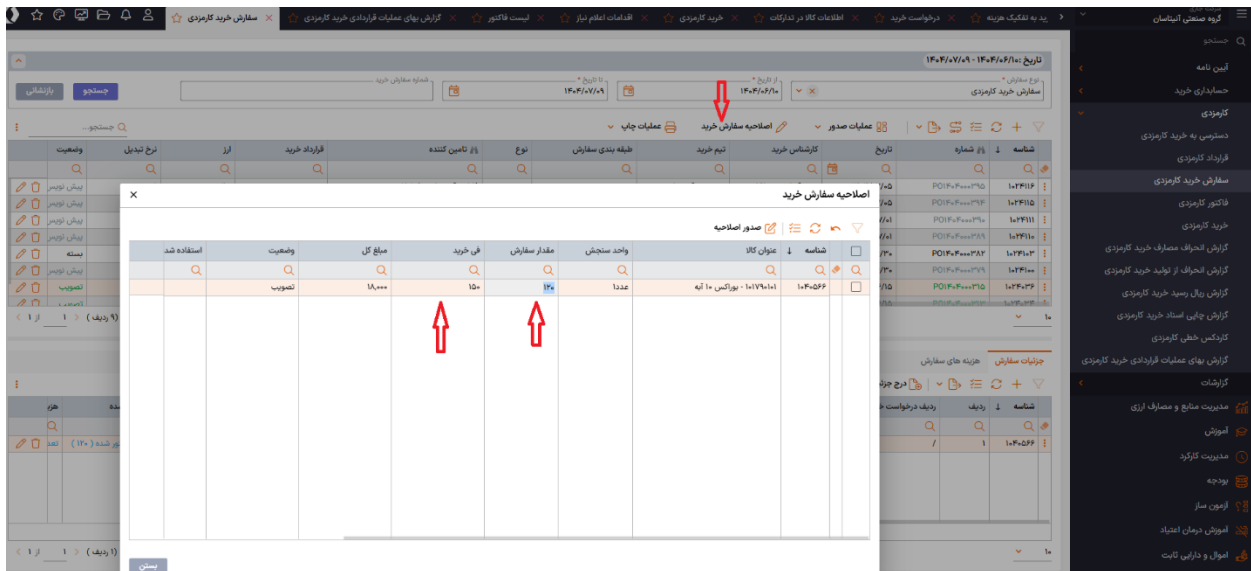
گروه صنعتی آلیناسان
جستجو
آیین نامه
حسابداری خرید
کارمزدی
دسترسی به خرید کارمزدی
قرارداد کارمزدی
سفارش خرید کارمزدی
فاکتور کارمزدی
خرید کارمزدی
گزارش انحراف مصارف خرید کارمزدی
گزارش انحراف از تولید خرید کارمزدی
گزارش ریال رسید خرید کارمزدی
گزارش چاپی اسناد خرید کارمزدی
کاردکس خطی کارمزدی
گزارش بهای عملیات قراردادی خرید کارمزدی
گزارشات
مدیریت منابع و مصارف ارزی
آموزش
مدیریت کارکرد
بودجه
آزمون ساز
آموزش درمان اعتیاد
اموال و دارایی ثابت

سفارش خرید کارمزدی | گزارش بهای عملیات قراردادی خرید کارمزدی | لیست فاکتور | اقدامات اعلام نیاز | خرید کارمزدی | اطلاعات کالا در تدارکات | درخواست خرید | ید به تفکیک هزینه

تاریخ :۱۴۰۴/۰۶/۱۰ - ۱۴۰۴/۰۷/۰۹
نوع سفارش * سفارش خرید کارمزدی
از تاریخ * ۱۴۰۴/۰۶/۱۰
تا تاریخ * ۱۴۰۴/۰۷/۰۹
شماره سفارش خرید
جستجو بازنشانی

عملیات صدور | اصلاحیه سفارش خرید | عملیات چاپ | جستجو...

| شناسه | شماره | تاریخ | کارشناس خرید | تیم خرید | طبقه بندی سفارش | نوع | تامین کننده | قرارداد خرید | ارز | نرخ تبدیل | وضعیت |
|---|---|---|---|---|---|---|---|---|---|---|---|
| ۱۰۲۳۱۱۶ | PO۱۴۰۴۰۰۰۰۳۹۵ | /۰۵ | | | | | | | | | پیش نویس |
| ۱۰۲۳۱۱۵ | PO۱۴۰۴۰۰۰۰۳۹۴ | /۰۵ | | | | | | | | | پیش نویس |
| ۱۰۲۳۱۱۱ | PO۱۴۰۴۰۰۰۰۳۹۰ | /۰۱ | | | | | | | | | پیش نویس |
| ۱۰۲۳۱۱۰ | PO۱۴۰۴۰۰۰۰۳۸۹ | /۰۱ | | | | | | | | | پیش نویس |
| ۱۰۲۳۱۰۳ | PO۱۴۰۴۰۰۰۰۳۸۲ | /۳۰ | | | | | | | | | بسته |
| ۱۰۲۳۱۰۰ | PO۱۴۰۴۰۰۰۰۳۷۹ | /۳۰ | | | | | | | | | پیش نویس |
| ۱۰۲۳۰۳۶ | PO۱۴۰۴۰۰۰۰۳۱۵ | /۱۵ | | | | | | | | | تصویب |

۱۰ | از ۱ | ۱ | (۹ ردیف)

جزئیات سفارش | هزینه های سفارش
درج جزئ
| شناسه | ردیف | ردیف درخواست خ | هزر |
|---|---|---|---|
| ۱۰۴۰۵۶۶ | ۱ | / | تعد |
یر شده (۱۲۰)
۱۰ | از ۱ | ۱ | (۱ ردیف)

اصلاحیه سفارش خرید
صدور اصلاحیه

| شناسه | عنوان کالا | واحد سنجش | مقدار سفارش | فی خرید | مبلغ کل | وضعیت | استفاده شد |
|---|---|---|---|---|---|---|---|
| ۱۰۴۰۵۶۶ | ۱۰۱۷۹۰۱۰۱ - بوراکس ۱۰ آبه | عددا | ۱۲۰ | ۱۵۰ | ۱۸،۰۰۰ | تصویب | |

بستن